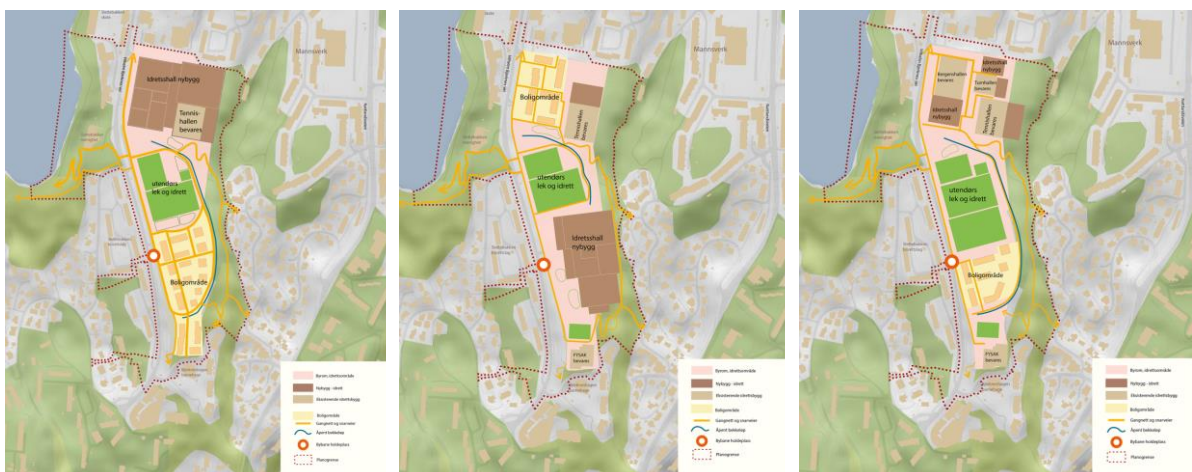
Mannsverk

Idretsshall nybygg

Tennis-hallen bevares

utendørs lek og idrett

Boligområde

Byrom, idrettsområde

Nybygg - idrett

Eksisterende idrettsbygg

Boligområde

Gangvei og snarveier

Åpent bekkeløp

Bybane holdeplass

Plangrense

Mannsverk

Boligområde

Tennishallen bevares

utendørs lek og idrett

Idretsshall nybygg

FYSAK bevares

Byrom, idrettsområde

Nybygg - idrett

Eksisterende idrettsbygg

Boligområde

Gangvei og snarveier

Åpent bekkeløp

Bybane holdeplass

Plangrense

Mannsverk

Idrettshall nybygg

Bergenshallen bevares

Idretshall nybygg

Tennishallen bevares

utendørs lek og idrett

Boligområde

FYSAK bevares

Byrom, idrettsområde

Nybygg - idrett

Eksisterende idrettsbygg

Boligområde

Gangvei og snarveier

Åpent bekkeløp

Bybane holdeplass

Plangrense